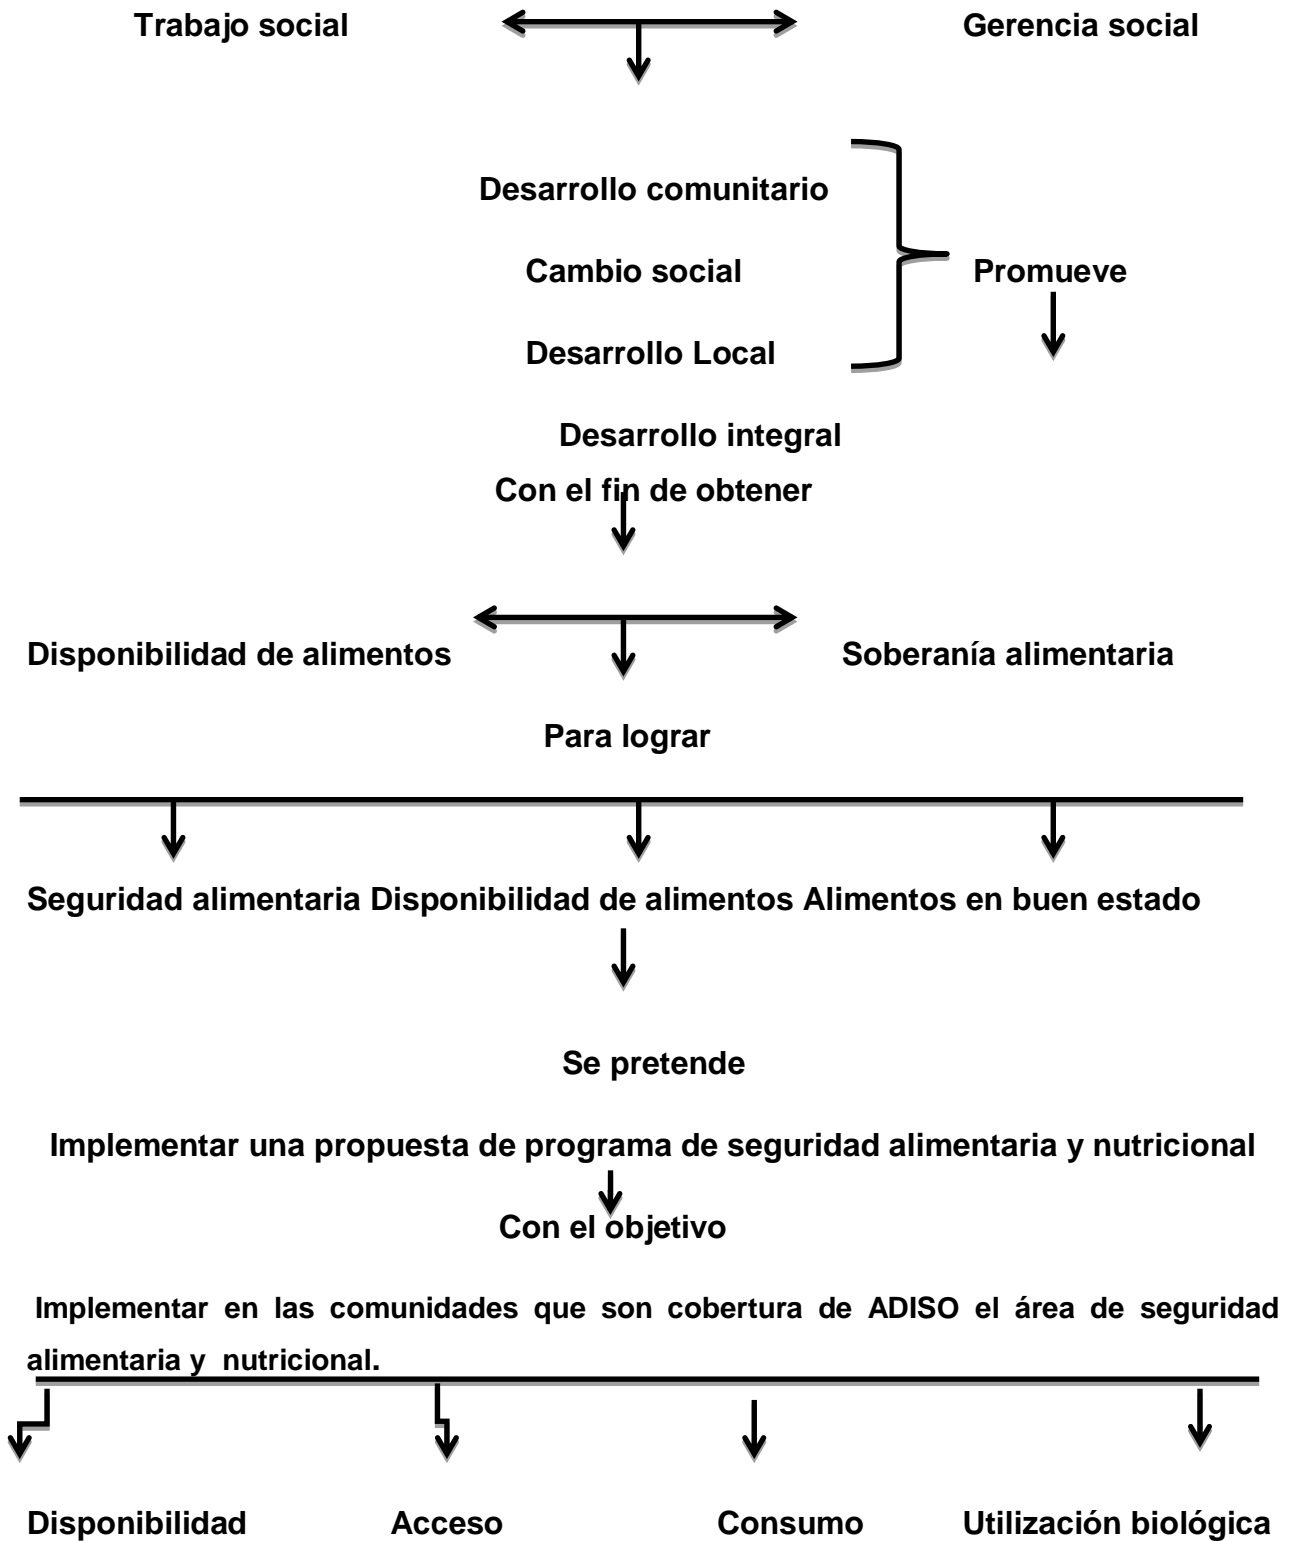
Trabajo social

Gerencia social

Desarrollo comunitario

Cambio social

Desarrollo Local

Promueve

Desarrollo integral

Con el fin de obtener

Disponibilidad de alimentos

Soberanía alimentaria

Para lograr

Seguridad alimentaria Disponibilidad de alimentos Alimentos en buen estado

Se pretende

Implementar una propuesta de programa de seguridad alimentaria y nutricional

Con el objetivo

Implementar en las comunidades que son cobertura de ADISO el área de seguridad alimentaria y nutricional.

Disponibilidad

Acceso

Consumo

Utilización biológica